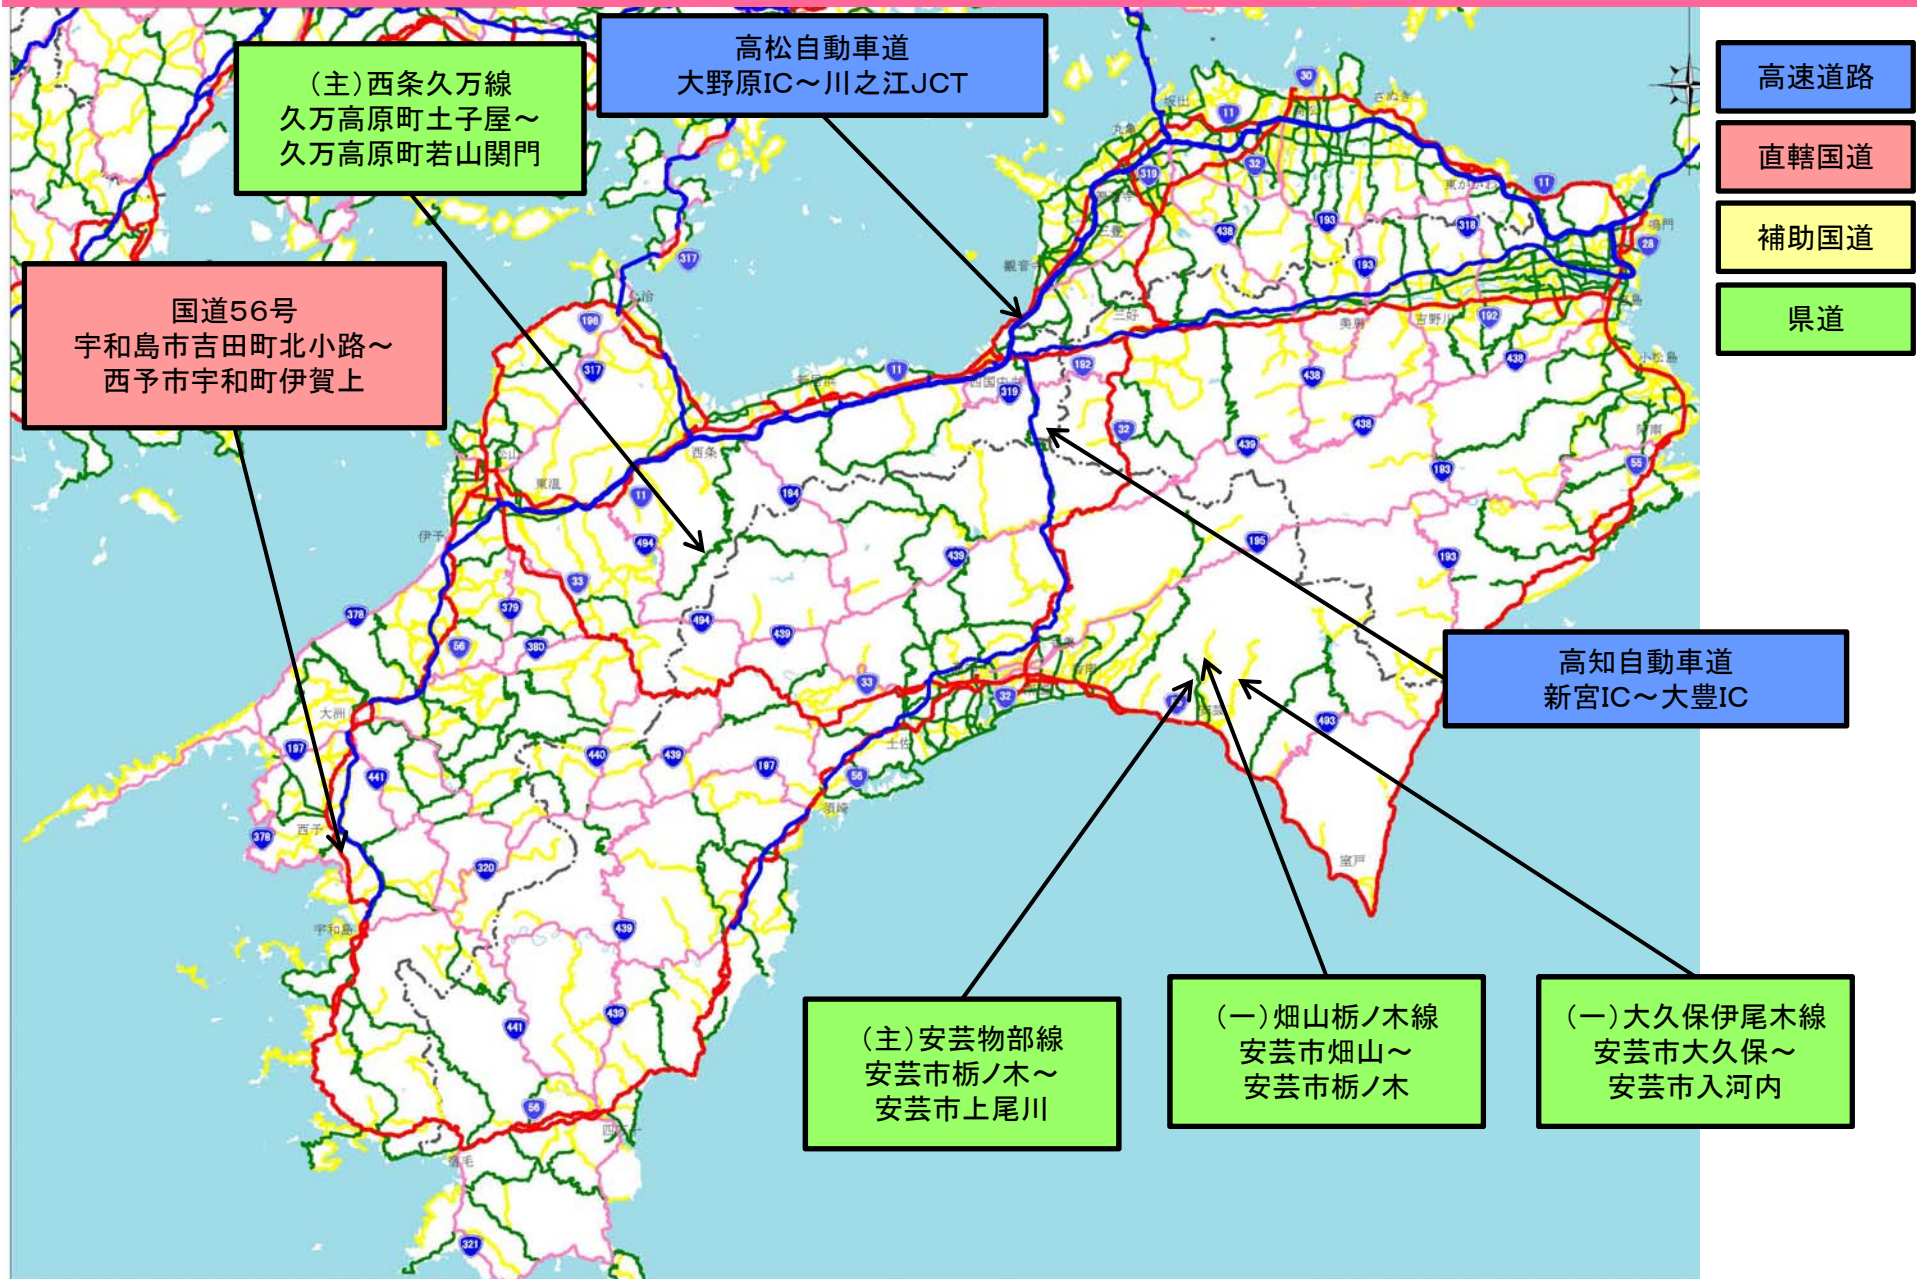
(主)西条久万線
久万高原町土子屋～
久万高原町若山関門

高松自動車道
大野原IC～川之江JCT

高速道路
直轄国道
補助国道
県道

国道56号
宇和島市吉田町北小路～
西予市宇和町伊賀上

高知自動車道
新宮IC～大豊IC

(主)安芸物部線
安芸市栃ノ木～
安芸市上尾川

(一)畑山栃ノ木線
安芸市畑山～
安芸市栃ノ木

(一)大久保伊尾木線
安芸市大久保～
安芸市入河内